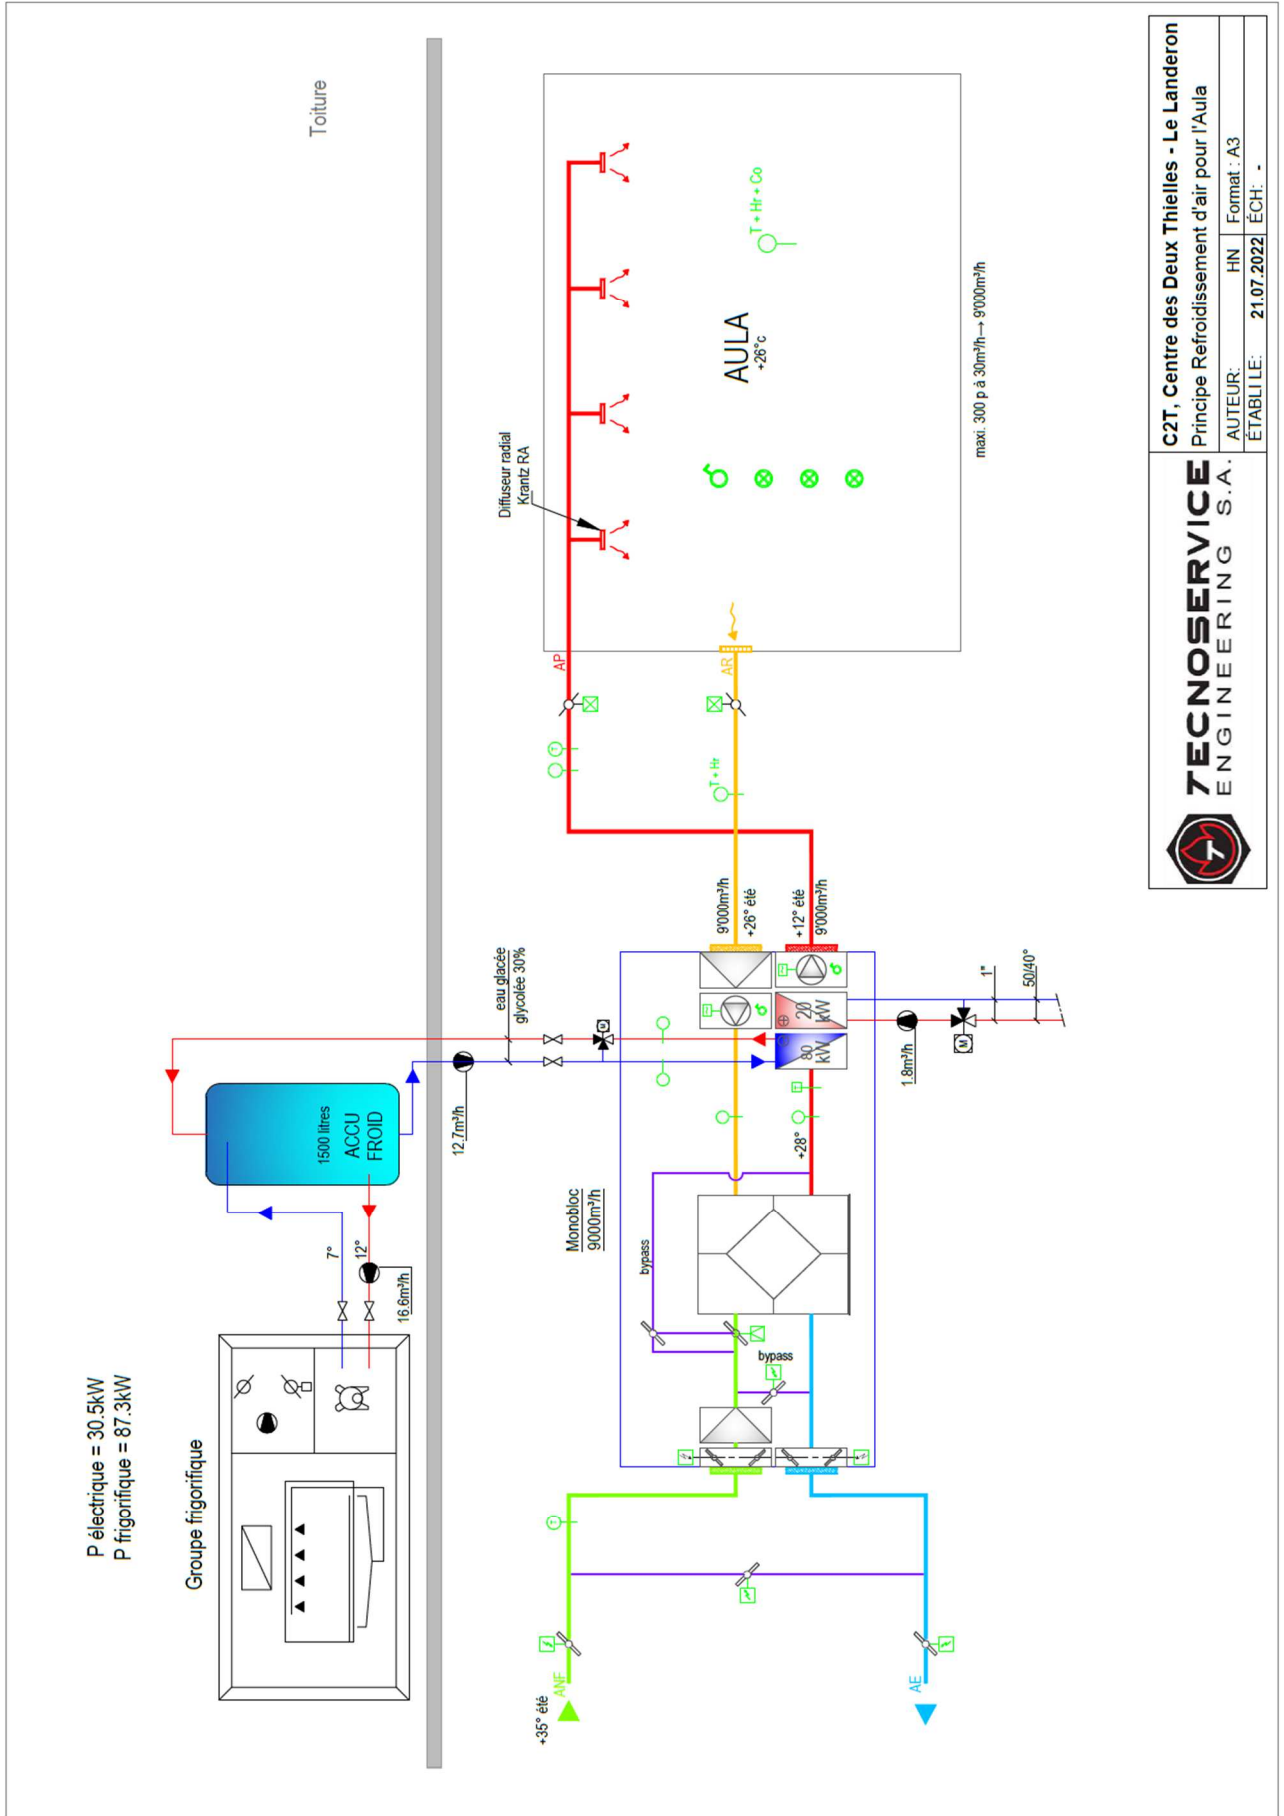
C2T, Centre des Deux Thielles - Le Landeron
Principe Refroidissement d'air pour l'Aula

| AUTEUR: | HN | Format : A3 |
|---|---|---|
| ÉTABLI LE: | 21.07.2022 | ÉCH: - |

TECNOSERVICE
ENGINEERING S.A.

Toiture

AULA
+26°c

T + Hr + Co

Diffuseur radial Krantz RA

maxi. 300 p à 30m³/h → 9'000m³/h

AP
AR

T
T
T + Hr

9'000m³/h
+26° été

+12° été
9'000m³/h

20 kW
80 kW

1"
50/40°

1.8m³/h

M

eau glacée glycolée 30%

12.7m³/h

1500 litres
ACCU
FROID

+28°

Monobloc
9000m³/h

bypass

bypass

7°
12°

16.6m³/h

P électrique = 30.5kW
P frigorifique = 87.3kW

Groupe frigorifique

T

ANF
+35° été

AE